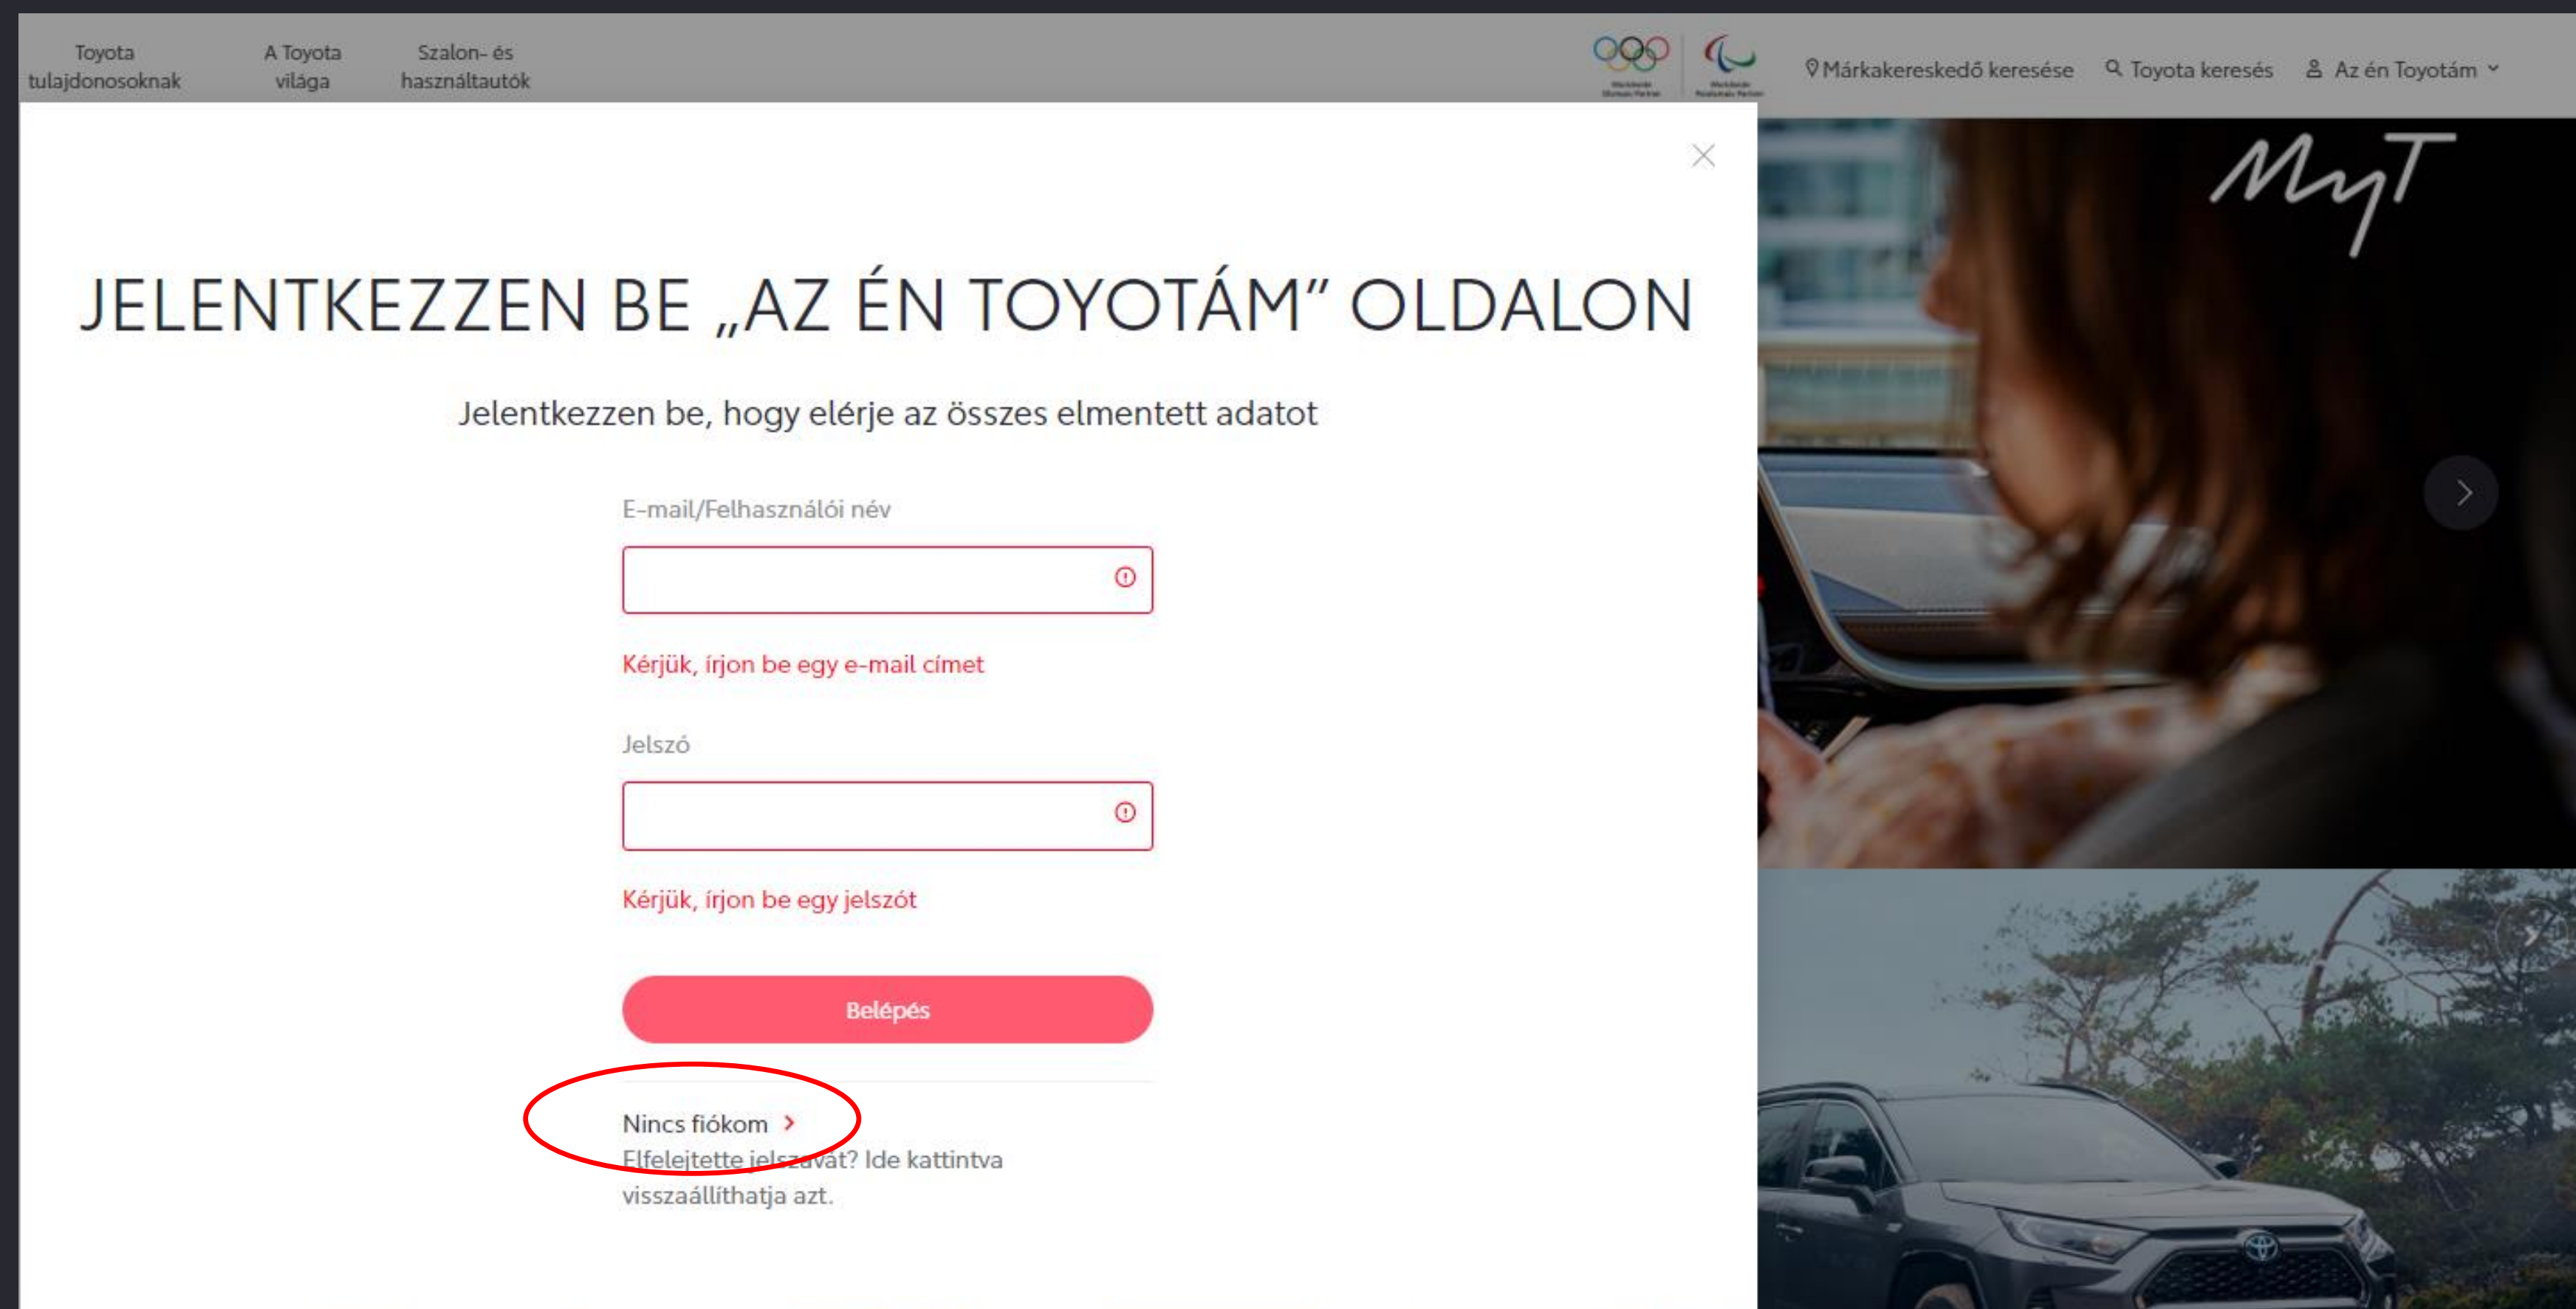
Toyota tulajdonosoknak

A Toyota világa

Szalon- és használtautók

Márkakereskedő keresése

Toyota keresés

Az én Toyotám

MyT

JELENTKEZZEN BE „AZ ÉN TOYOTÁM" OLDALON

Jelentkezzen be, hogy elérje az összes elmentett adatot

E-mail/Felhasználói név

Kérjük, írjon be egy e-mail címet

Jelszó

Kérjük, írjon be egy jelszót

Belépés

Nincs fiókom

Elfelejtette jelszavát? Ide kattintva visszaállíthatja azt.